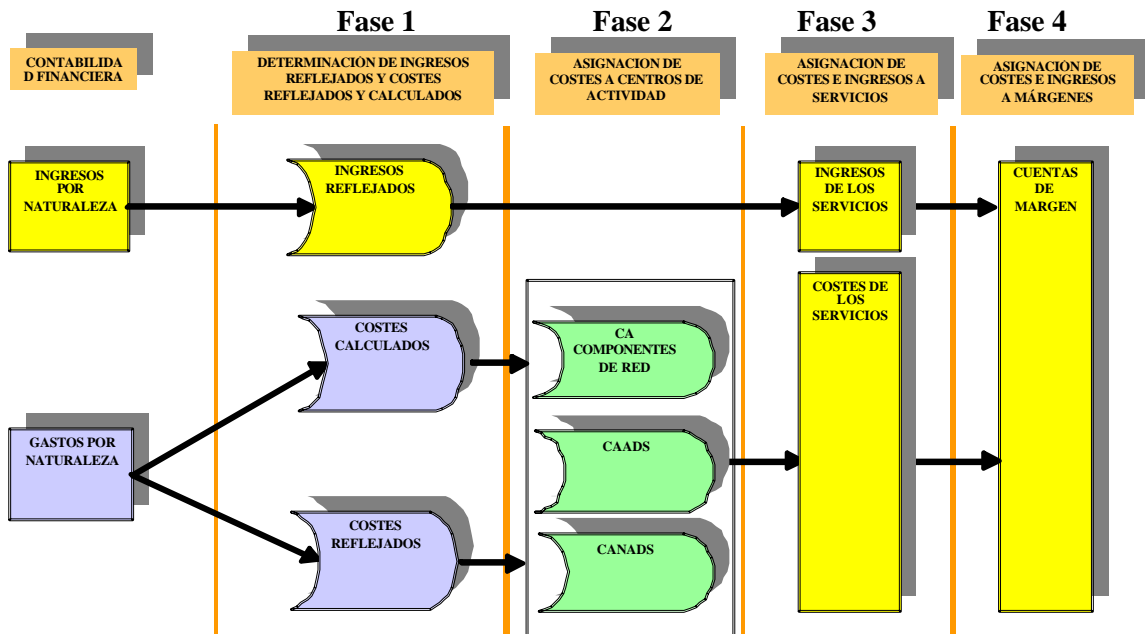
Fase 1

Fase 2

Fase 3

Fase 4

CONTABILIDAD FINANCIERA

DETERMINACION DE INGRESOS REFLEJADOS Y COSTES REFLEJADOS Y CALCULADOS

ASIGNACION DE COSTES A CENTROS DE ACTIVIDAD

ASIGNACION DE COSTES E INGRESOS A SERVICIOS

ASIGNACION DE COSTES E INGRESOS A MÁRGENES

INGRESOS POR NATURALEZA

INGRESOS REFLEJADOS

INGRESOS DE LOS SERVICIOS

CUENTAS DE MARGEN

COSTES DE LOS SERVICIOS

COSTES CALCULADOS

CA COMPONENTES DE RED

GASTOS POR NATURALEZA

CAADS

COSTES REFLEJADOS

CANADS